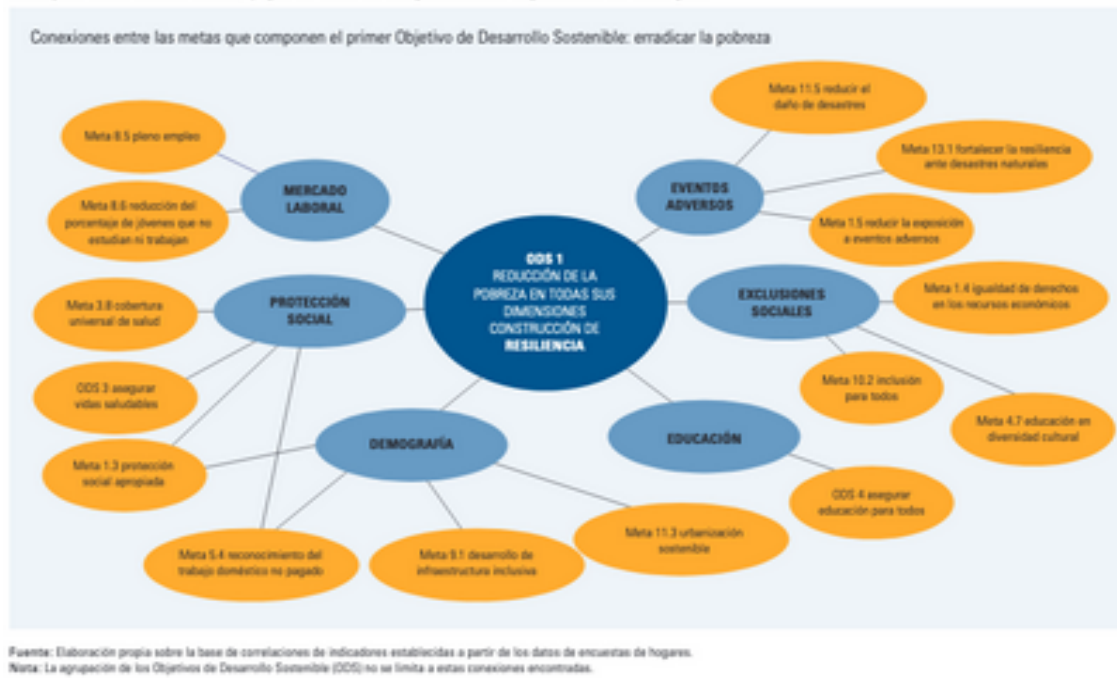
Conexiones entre las metas que componen el primer Objetivo de Desarrollo Sostenible: erradicar la pobreza

Meta 8.5 pleno empleo

Meta 8.6 reducción del porcentaje de jóvenes que no estudian ni trabajan

MERCADO LABORAL

Meta 11.5 reducir el daño de desastres

Meta 13.1 fortalecer la resiliencia ante desastres naturales

EVENTOS ADVERSOS

Meta 1.5 reducir la exposición a eventos adversos

ODS 1 REDUCCIÓN DE LA POBREZA EN TODAS SUS DIMENSIONES CONSTRUCCIÓN DE RESILIENCIA

Meta 3.8 cobertura universal de salud

PROTECCIÓN SOCIAL

EXCLUSIONES SOCIALES

Meta 1.4 igualdad de derechos en los recursos económicos

ODS 3 asegurar vidas saludables

Meta 10.2 inclusión para todos

Meta 4.7 educación en diversidad cultural

Meta 1.3 protección social apropiada

DEMOGRAFÍA

EDUCACIÓN

ODS 4 asegurar educación para todos

Meta 11.3 urbanización sostenible

Meta 5.4 reconocimiento del trabajo doméstico no pagado

Meta 9.1 desarrollo de infraestructura inclusiva

Fuente: Elaboración propia sobre la base de correlaciones de indicadores establecidas a partir de los datos de encuestas de hogares.
Nota: La agrupación de los Objetivos de Desarrollo Sostenible (ODS) no se limita a estas conexiones encontradas.